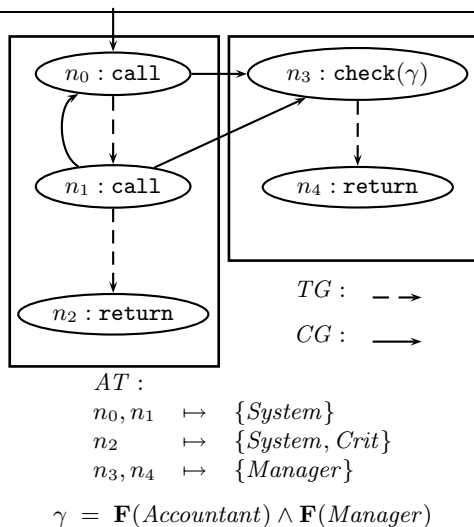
$n_0 : \texttt{call}$

$n_3 : \texttt{check}(\gamma)$

$n_1 : \texttt{call}$

$n_4 : \texttt{return}$

$n_2 : \texttt{return}$

$TG :$

$CG :$

$AT :$

$n_0, n_1 \mapsto \{System\}$
$n_2 \mapsto \{System, Crit\}$
$n_3, n_4 \mapsto \{Manager\}$

$\gamma = \mathbf{F}(Accountant) \wedge \mathbf{F}(Manager)$